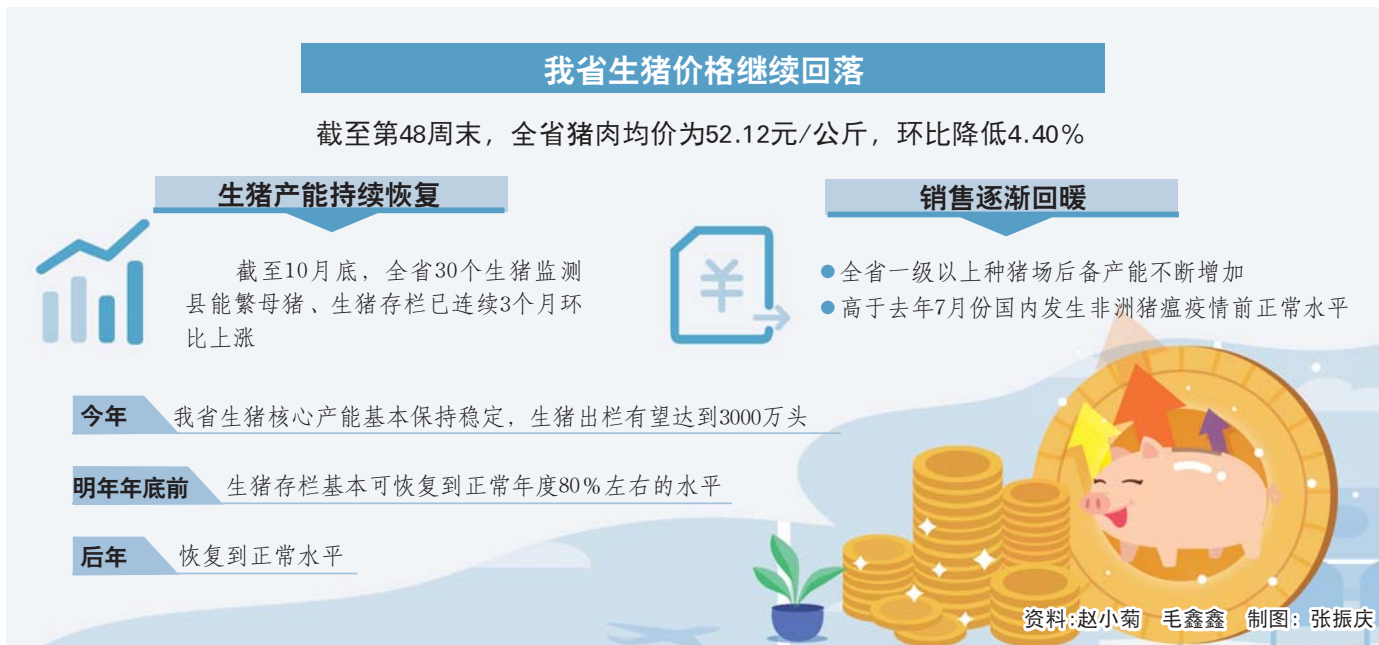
我省生猪价格继续回落

截至第48周末，全省猪肉均价为52.12元/公斤，环比降低4.40%

生猪产能持续恢复

截至10月底，全省30个生猪监测县能繁母猪、生猪存栏已连续3个月环比上涨

销售逐渐回暖

全省一级以上种猪场后备产能不断增加

高于去年7月份国内发生非洲猪瘟疫情前正常水平

今年 我省生猪核心产能基本保持稳定，生猪出栏有望达到3000万头

明年年底前 生猪存栏基本可恢复到正常年度80%左右的水平

后年 恢复到正常水平

资料:赵小菊 毛鑫鑫 制图：张振庆